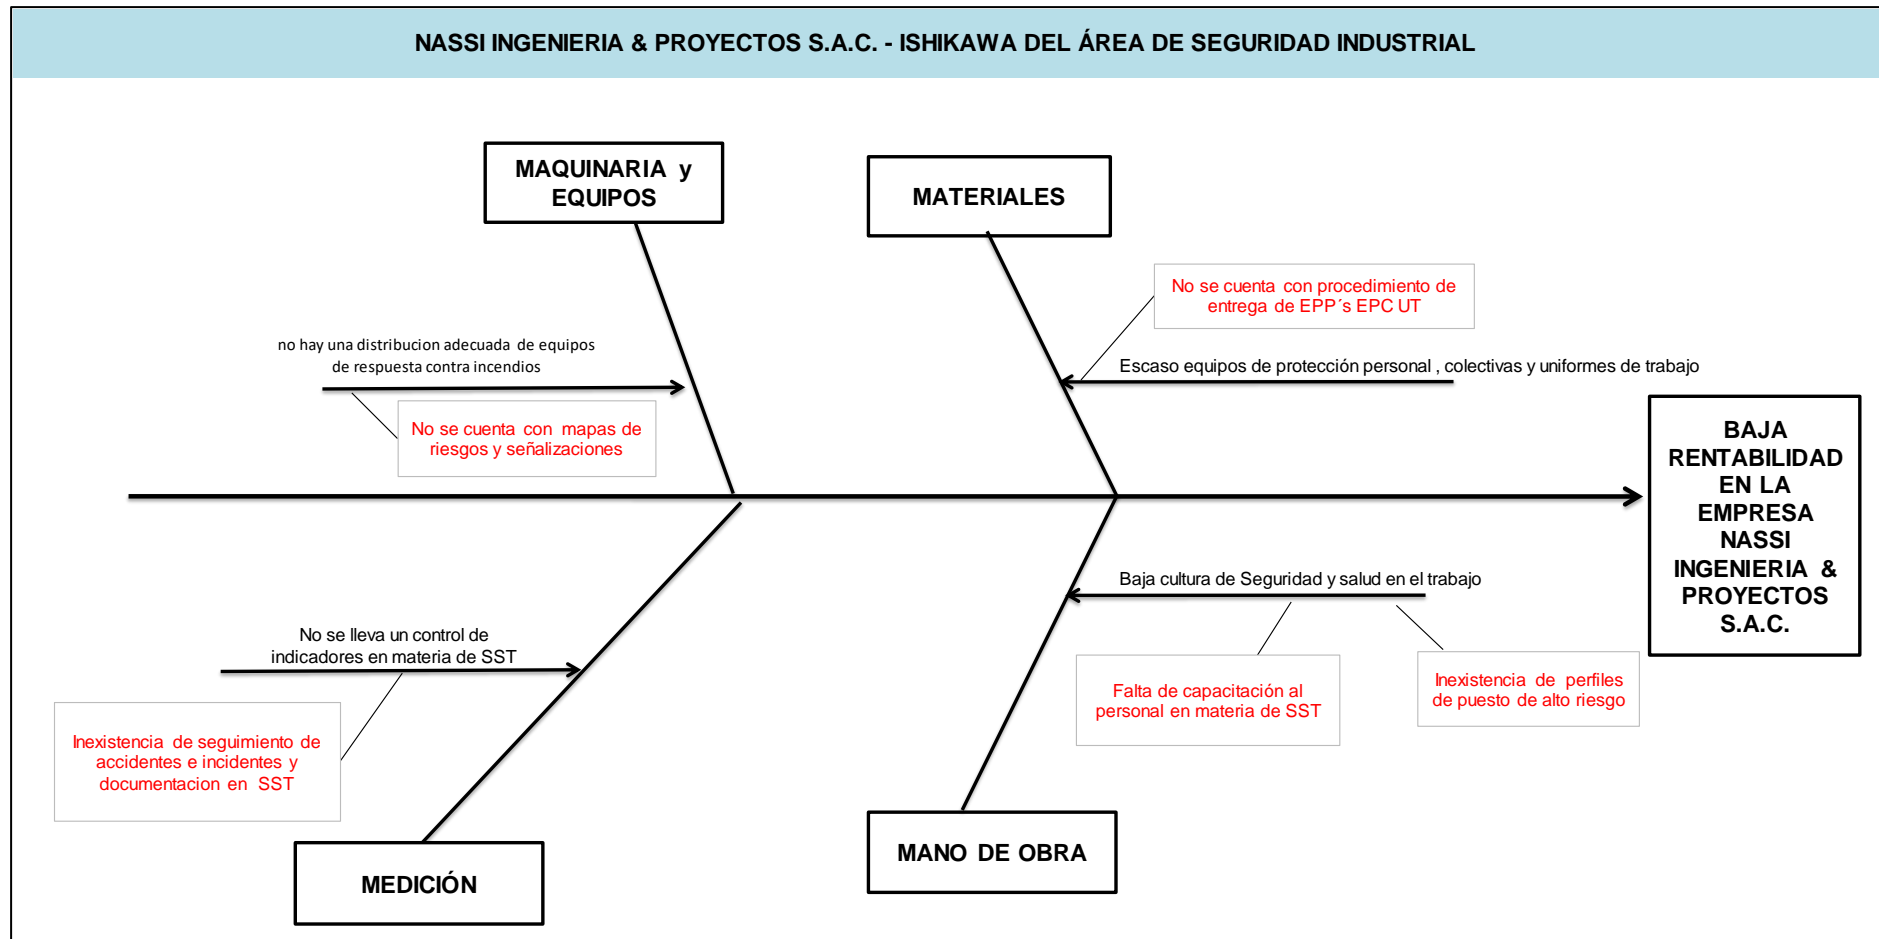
NASSI INGENIERIA & PROYECTOS S.A.C. - ISHIKAWA DEL ÁREA DE SEGURIDAD INDUSTRIAL

MAQUINARIA y EQUIPOS

MATERIALES

No se cuenta con procedimiento de entrega de EPP´s EPC UT

no hay una distribucion adecuada de equipos de respuesta contra incendios

Escaso equipos de protección personal , colectivas y uniformes de trabajo

No se cuenta con mapas de riesgos y señalizaciones

BAJA RENTABILIDAD EN LA EMPRESA NASSI INGENIERIA & PROYECTOS S.A.C.

Baja cultura de Seguridad y salud en el trabajo

No se lleva un control de indicadores en materia de SST

Falta de capacitación al personal en materia de SST

Inexistencia de perfiles de puesto de alto riesgo

Inexistencia de seguimiento de accidentes e incidentes y documentacion en SST

MEDICIÓN

MANO DE OBRA